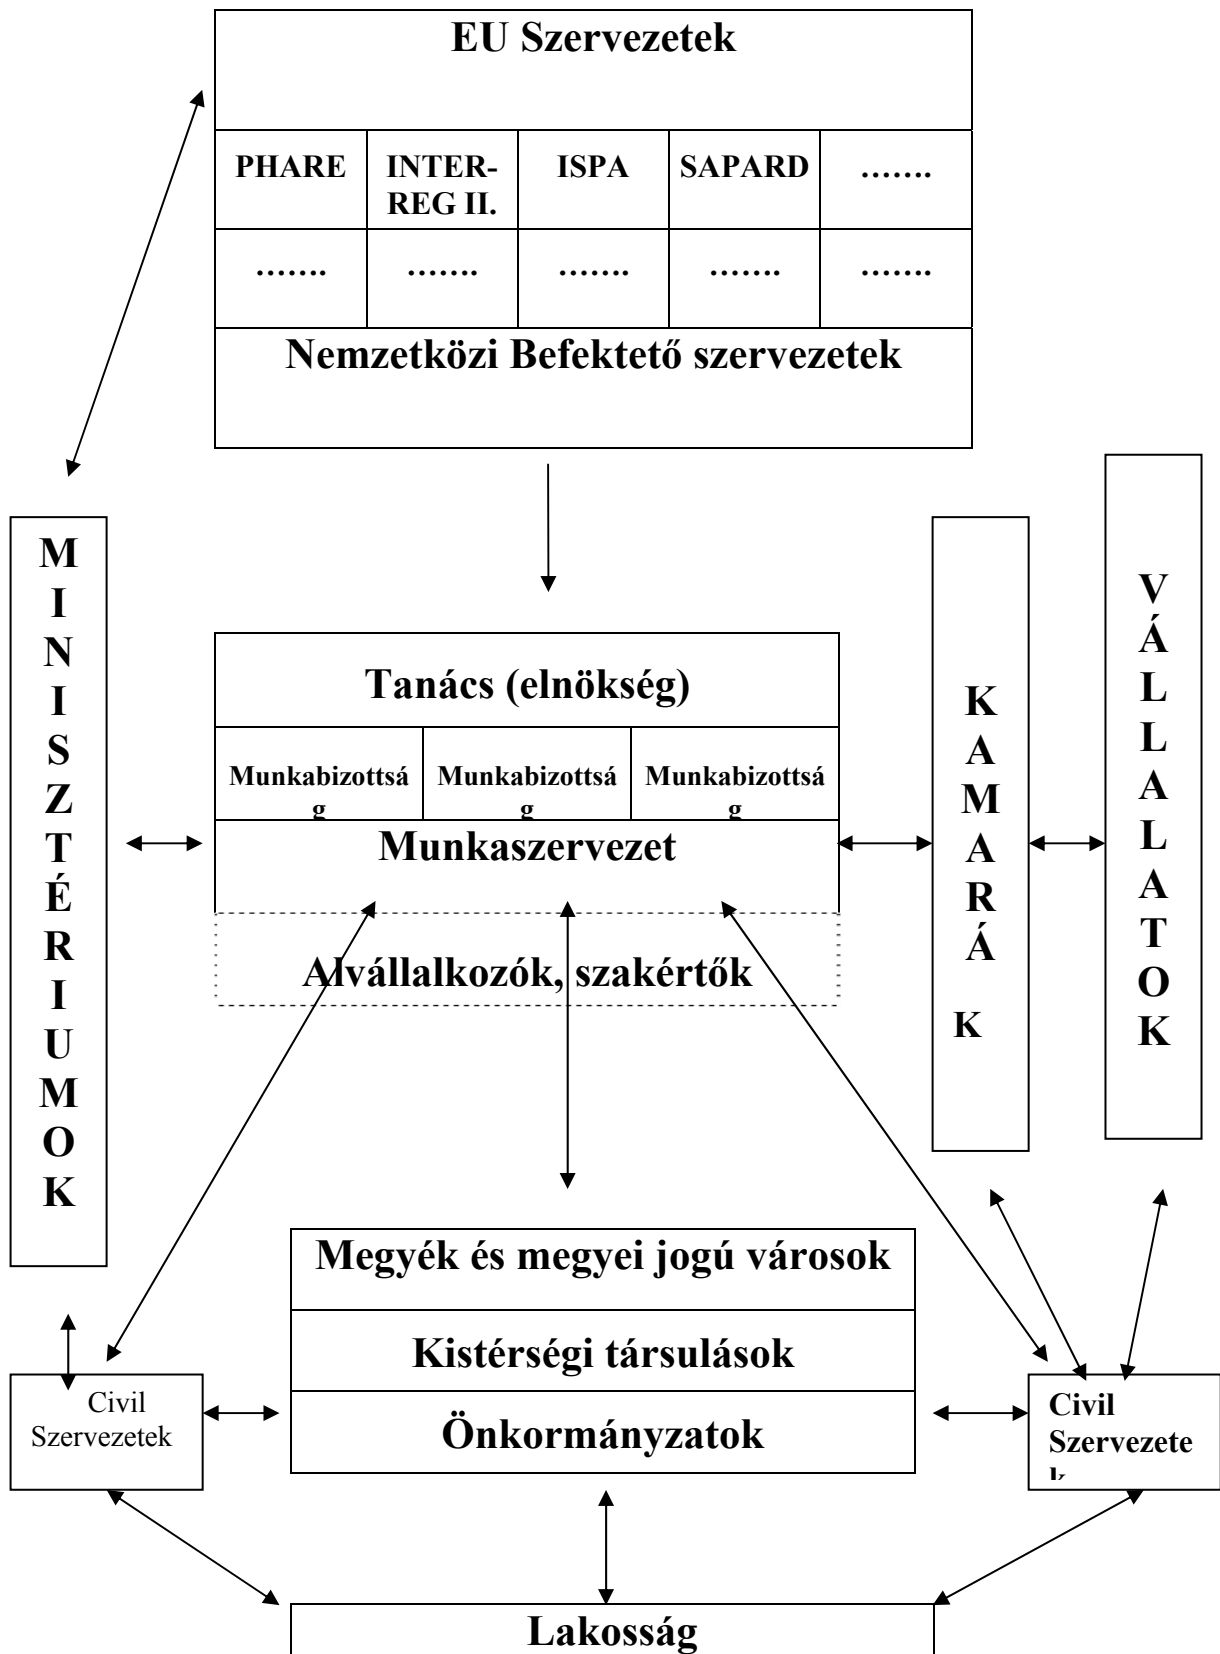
EU Szervezetek

| PHARE | INTER-REG II. | ISPA | SAPARD | ……. |
|---|---|---|---|---|
| ……. | ……. | ……. | ……. | ……. |

Nemzetközi Befektető szervezetek

MINISZTÉRIUMOK

Tanács (elnökség)

| Munkabizottság | Munkabizottság | Munkabizottság |
|---|---|---|

Munkaszervezet

Alvállalkozók, szakértők

KAMARÁK

VÁLLALATOK

Megyék és megyei jogú városok

Kistérségi társulások

Önkormányzatok

Civil Szervezetek

Civil Szervezetek

Lakosság